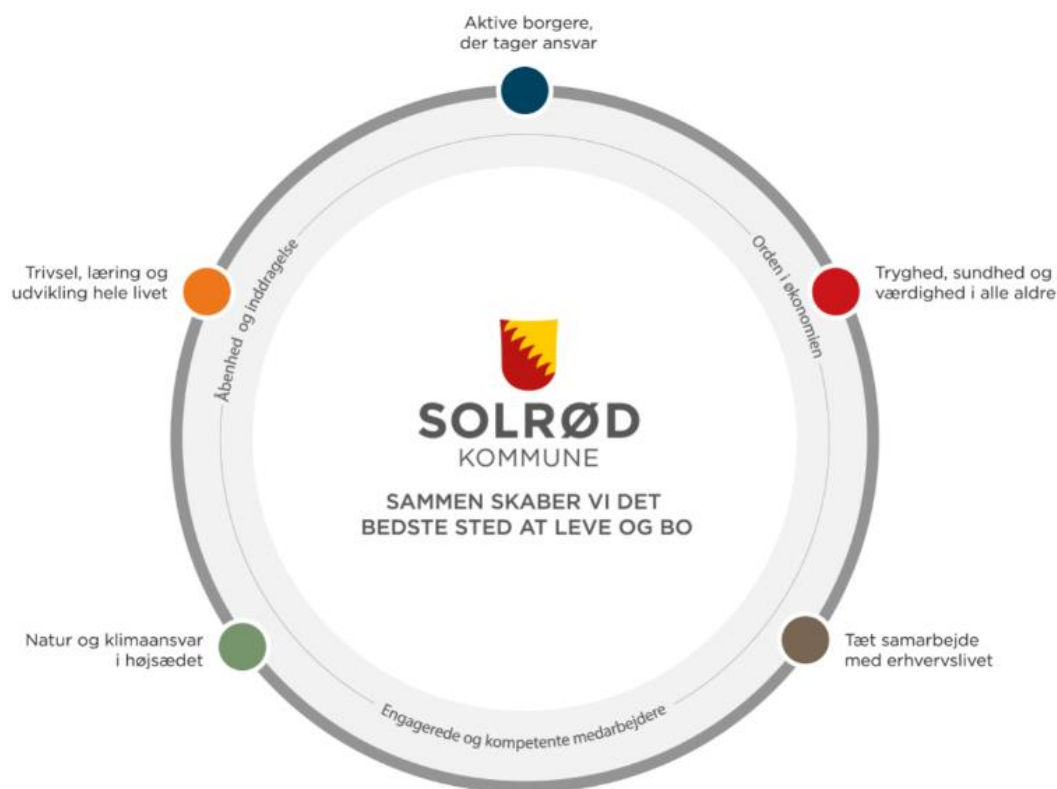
Aktive borgere, der tager ansvar

Trivsel, læring og udvikling hele livet

Tryghed, sundhed og værdighed i alle aldre

Åbenhed og inddragelse

Orden i økonomien

SOLRØD
KOMMUNE

SAMMEN SKABER VI DET BEDSTE STED AT LEVE OG BO

Natur og klimaansvar i højsædet

Tæt samarbejde med erhvervslivet

Engagerede og kompetente medarbejdere